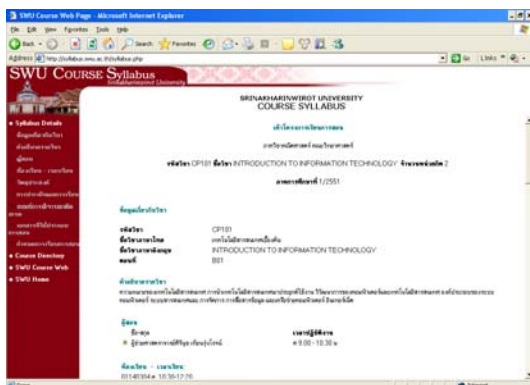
SWU Course Web Page - Microsoft Internet Explorer

File Edit View Favorites Tools Help

Back Search Favorites

Address http://syllabus.swu.ac.th/syllabus.php Go Links

SWU COURSE Syllabus
Srinakharinwirot University

• Syllabus Details
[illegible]
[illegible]
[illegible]
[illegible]
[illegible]
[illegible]
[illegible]
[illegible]
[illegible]
• Course Directory
• SWU Course Web
• SWU Home

SRINAKHARINWIROT UNIVERSITY
COURSE SYLLABUS

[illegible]

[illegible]

รหัสวิชา CP101 ชื่อวิชา INTRODUCTION TO INFORMATION TECHNOLOGY จำนวนหน่วยกิต 2

ภาคการศึกษาที่ 1/2551

ข้อมูลรายวิชา

| รหัสวิชา | CP101 |
|---|---|
| ชื่อวิชาภาษาไทย | เทคโนโลยีสารสนเทศเบื้องต้น |
| ชื่อวิชาภาษาอังกฤษ | INTRODUCTION TO INFORMATION TECHNOLOGY |
| ตอนที่ | B01 |

คำอธิบายรายวิชา
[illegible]

ผู้สอน

| ชื่อ-สกุล | เวลาปฏิบัติการ |
|---|---|
| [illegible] | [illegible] 9.00 - 10.30 น. |

ห้องเรียน - เวลาเรียน
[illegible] 10:30-12:20

Done Internet